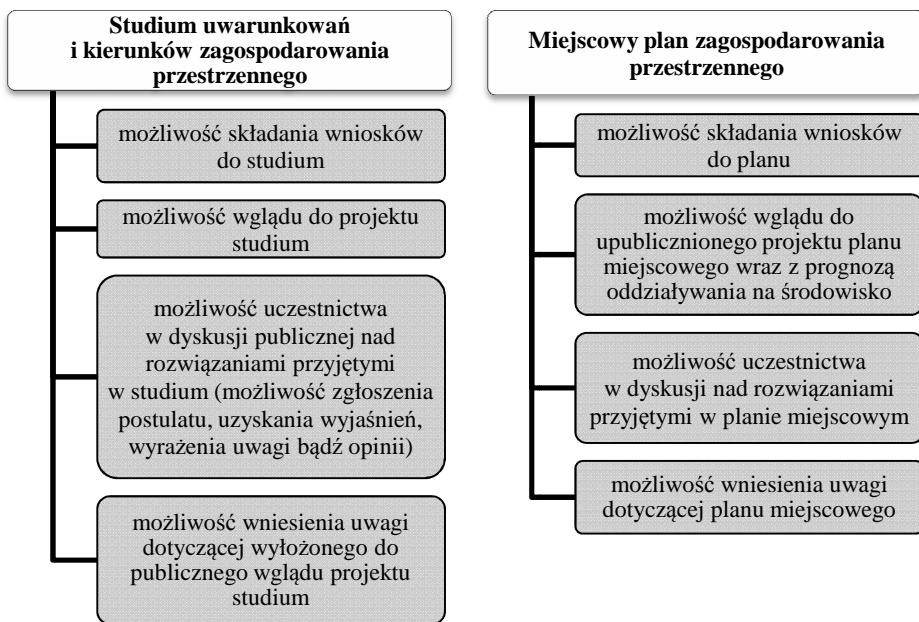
Studium uwarunkowań i kierunków zagospodarowania przestrzennego

możliwość składania wniosków do studium

możliwość wglądu do projektu studium

możliwość uczestnictwa w dyskusji publicznej nad rozwiązaniami przyjętymi w studium (możliwość zgłoszenia postulatu, uzyskania wyjaśnień, wyrażenia uwagi bądź opinii)

możliwość wniesienia uwagi dotyczącej wyłożonego do publicznego wglądu projektu studium

Miejscowy plan zagospodarowania przestrzennego

możliwość składania wniosków do planu

możliwość wglądu do upublicznionego projektu planu miejscowego wraz z prognozą oddziaływania na środowisko

możliwość uczestnictwa w dyskusji nad rozwiązaniami przyjętymi w planie miejscowym

możliwość wniesienia uwagi dotyczącej planu miejscowego